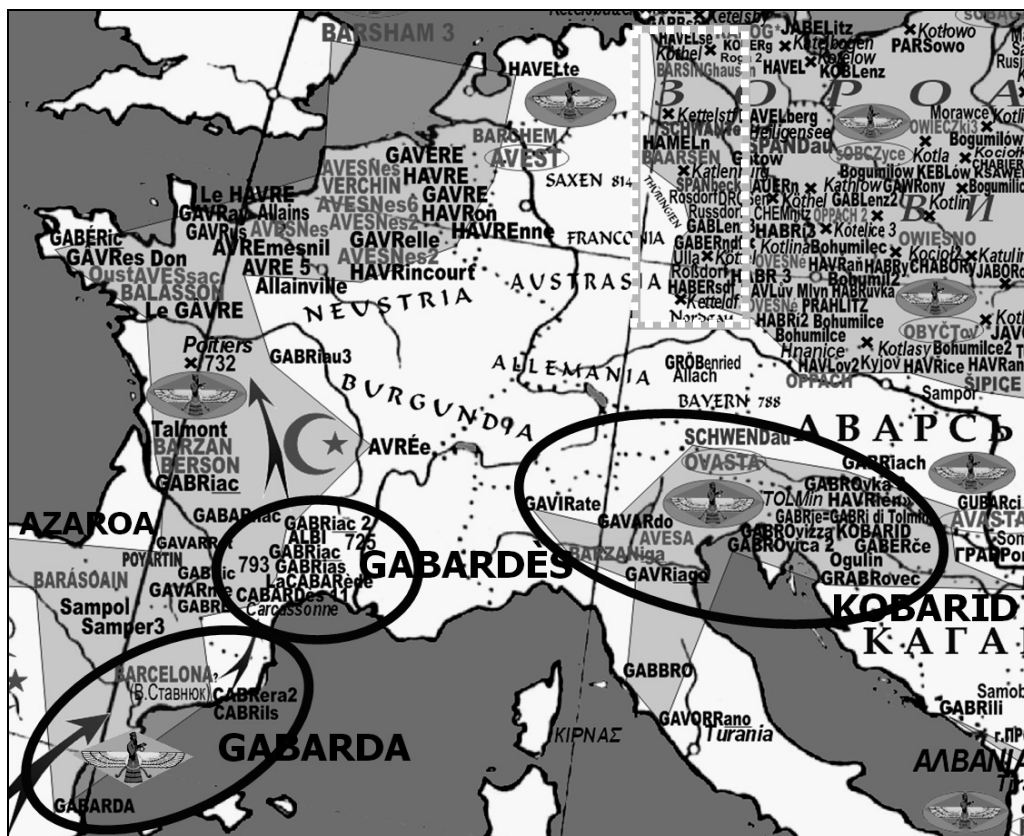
BARSHAM 3
HAVELte
HAVELse
Kothel
BARSING
JABELitz
Kotłowo
PARSowo
HAVEL
KOBLenz
Kettelstadt
SCHWANte
HAMELn
BAARSEN
Katlen
SPANbeck
Russdorf
GABLen
GABERndt
Ulla
Kot
Roßdorf
HABERsdt
Kettelds
THÜRINGEN
В
О
Р
О
А
В
И
AVELberg
Heiligensee
SPANdau
Morawce
OWIECZKI3
Kotlin
SOBCZyce
Kotla
Bogumiłow
Bogumilow KEBLow
Kathlow GAWRony
Köthel GABLenz2
CHEMnitz OPPACH 2
HABRI3
Kotelice 3
OWIESNO
Kotlina Bohumilec
HAVRaň HABRY
Kociol2
CHABORY
Katulin
JABOR
HABR 3
AVLův Mlyn HABRuvka
Bogumił2
OVESNÉ
PRAHLITZ
HABRi2 Bohumilce
Bohumilce
OBYČTov
Hnanice
Kotlasy Bohumilce2
HAVLov2 Kyjov HAVRice HAVRan
OPPACH
Sampol
ŠIPICE
BARCHEM
AVEST
SAXEN 814
FRANCONIA
AUSTRASIA
GAVERE
HAVRE
GAVRE
HAVRon
AVESNes
VERCHIN
AVESNes6
AVESNes2
AVESNes2
Le HAVRE
GAVRan Allains
GAVRus
AVESNes
AVREmesnil
GAVRelle
HAVREnne
GABÉRic
GAVRes Don
OustAVESsac
BALASSON
AVRE 5
Allainville
HAVRincourt
NEUSTRIA
Le GAVRE
Poitiers
732
GABRiau3
ALLEMANIA
GRÖBenried
Allach
BAYERN 788
BURGUNDIA
Talmont
BARZAN
BERSON
GABRiac
AVREe
SCHWENDau
АВАРСЬ
OVASTA
GABRiach
GAVIRate
GAVARdo
GABROvka
HAVRlerix
TOLMin
GABRIe-GABRi di Tolmino
GABROvizza KOBARID
GABROvica 2
GABERče
AVESA
BARZANiga
Ogulin
GAVRiago
GRABRovec
GUBARci
AVASTA
ГРАБОР
AZAROA
GABARRiac
GABRiac 2
ALBI
725
793
GABRiac
GABRias
LaCABARède
CABARDes 11
Carcassonne
GABARDÈS
GAVARRet
POYARTIN
GAVARnie
GABRiel
BARÁSOAIN
Sampol
Samper3
KOBARID
КАГА
BARCELONA?
(Б.Ставнюк)
CABRera2
CABRils
GABARDA
GABBRO
KIPNAΣ
GAVORRano
Turania
Samob
GABRIli
AΛBANIA
GABARDA